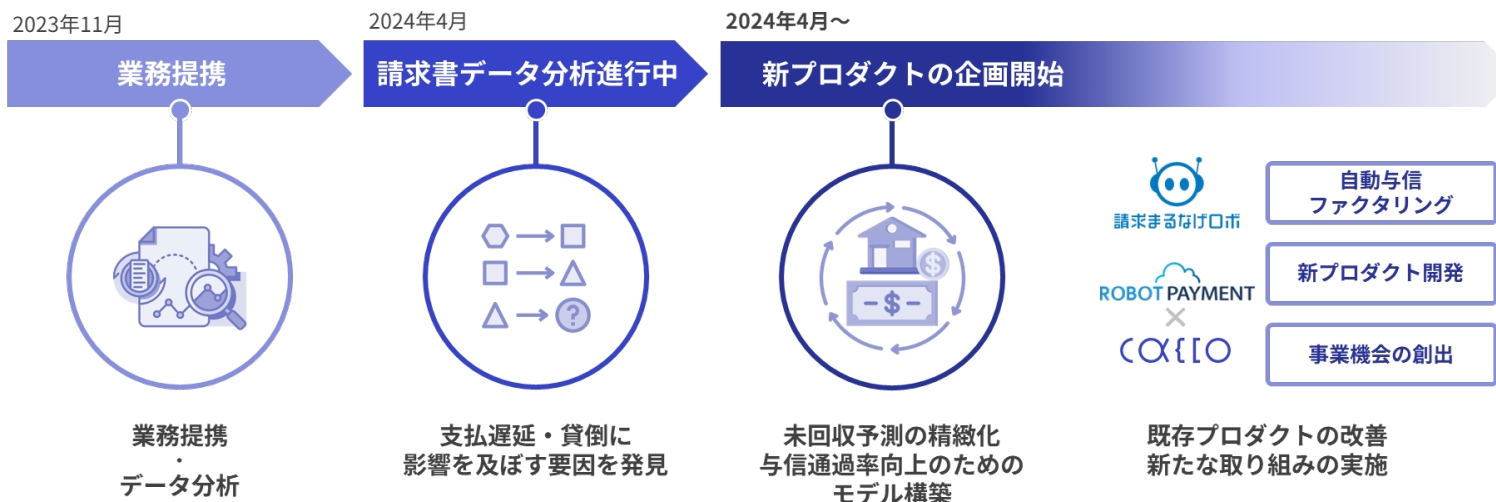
2023年11月

業務提携

2024年4月

請求書データ分析進行中

2024年4月〜

新プロダクトの企画開始

請求まるなげロボ

自動与信
ファクタリング

ROBOT PAYMENT
×
caflo

新プロダクト開発

事業機会の創出

業務提携
・
データ分析

支払遅延・貸倒に
影響を及ぼす要因を発見

未回収予測の精緻化
与信通過率向上のための
モデル構築

既存プロダクトの改善
新たな取り組みの実施